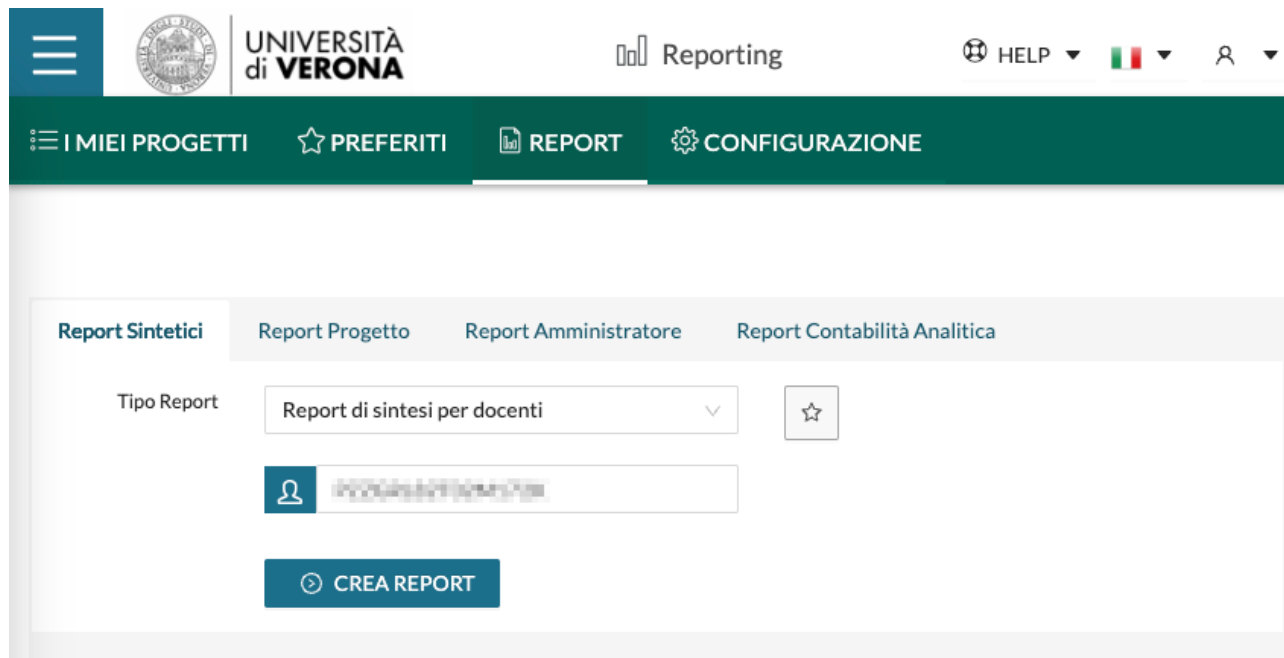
UNIVERSITÀ di VERONA

Reporting

HELP

I MIEI PROGETTI PREFERITI REPORT CONFIGURAZIONE

Report Sintetici Report Progetto Report Amministratore Report Contabilità Analitica

Tipo Report

Report di sintesi per docenti

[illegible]

CREA REPORT